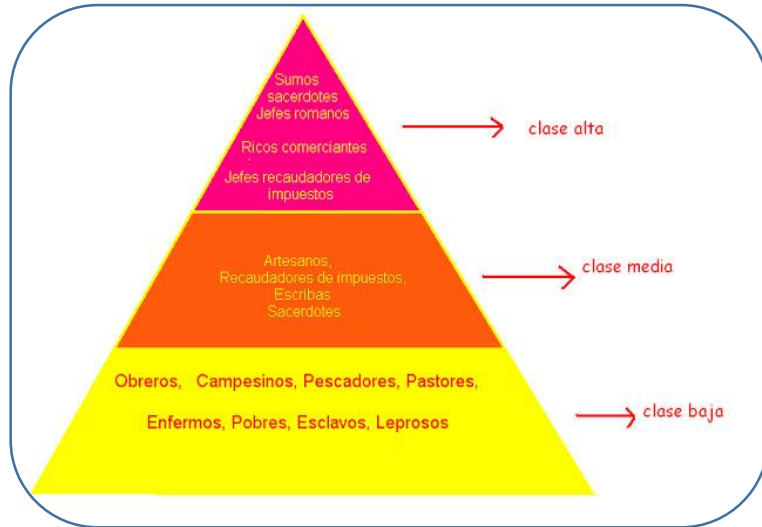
Sumos sacerdotes
Jefes romanos

Ricos comerciantes

Jefes recaudadores de impuestos

clase alta

Artesanos,
Recaudadores de impuestos,
Escribas
Sacerdotes

clase media

Obreros, Campesinos, Pescadores, Pastores,

Enfermos, Pobres, Esclavos, Leprosos

clase baja